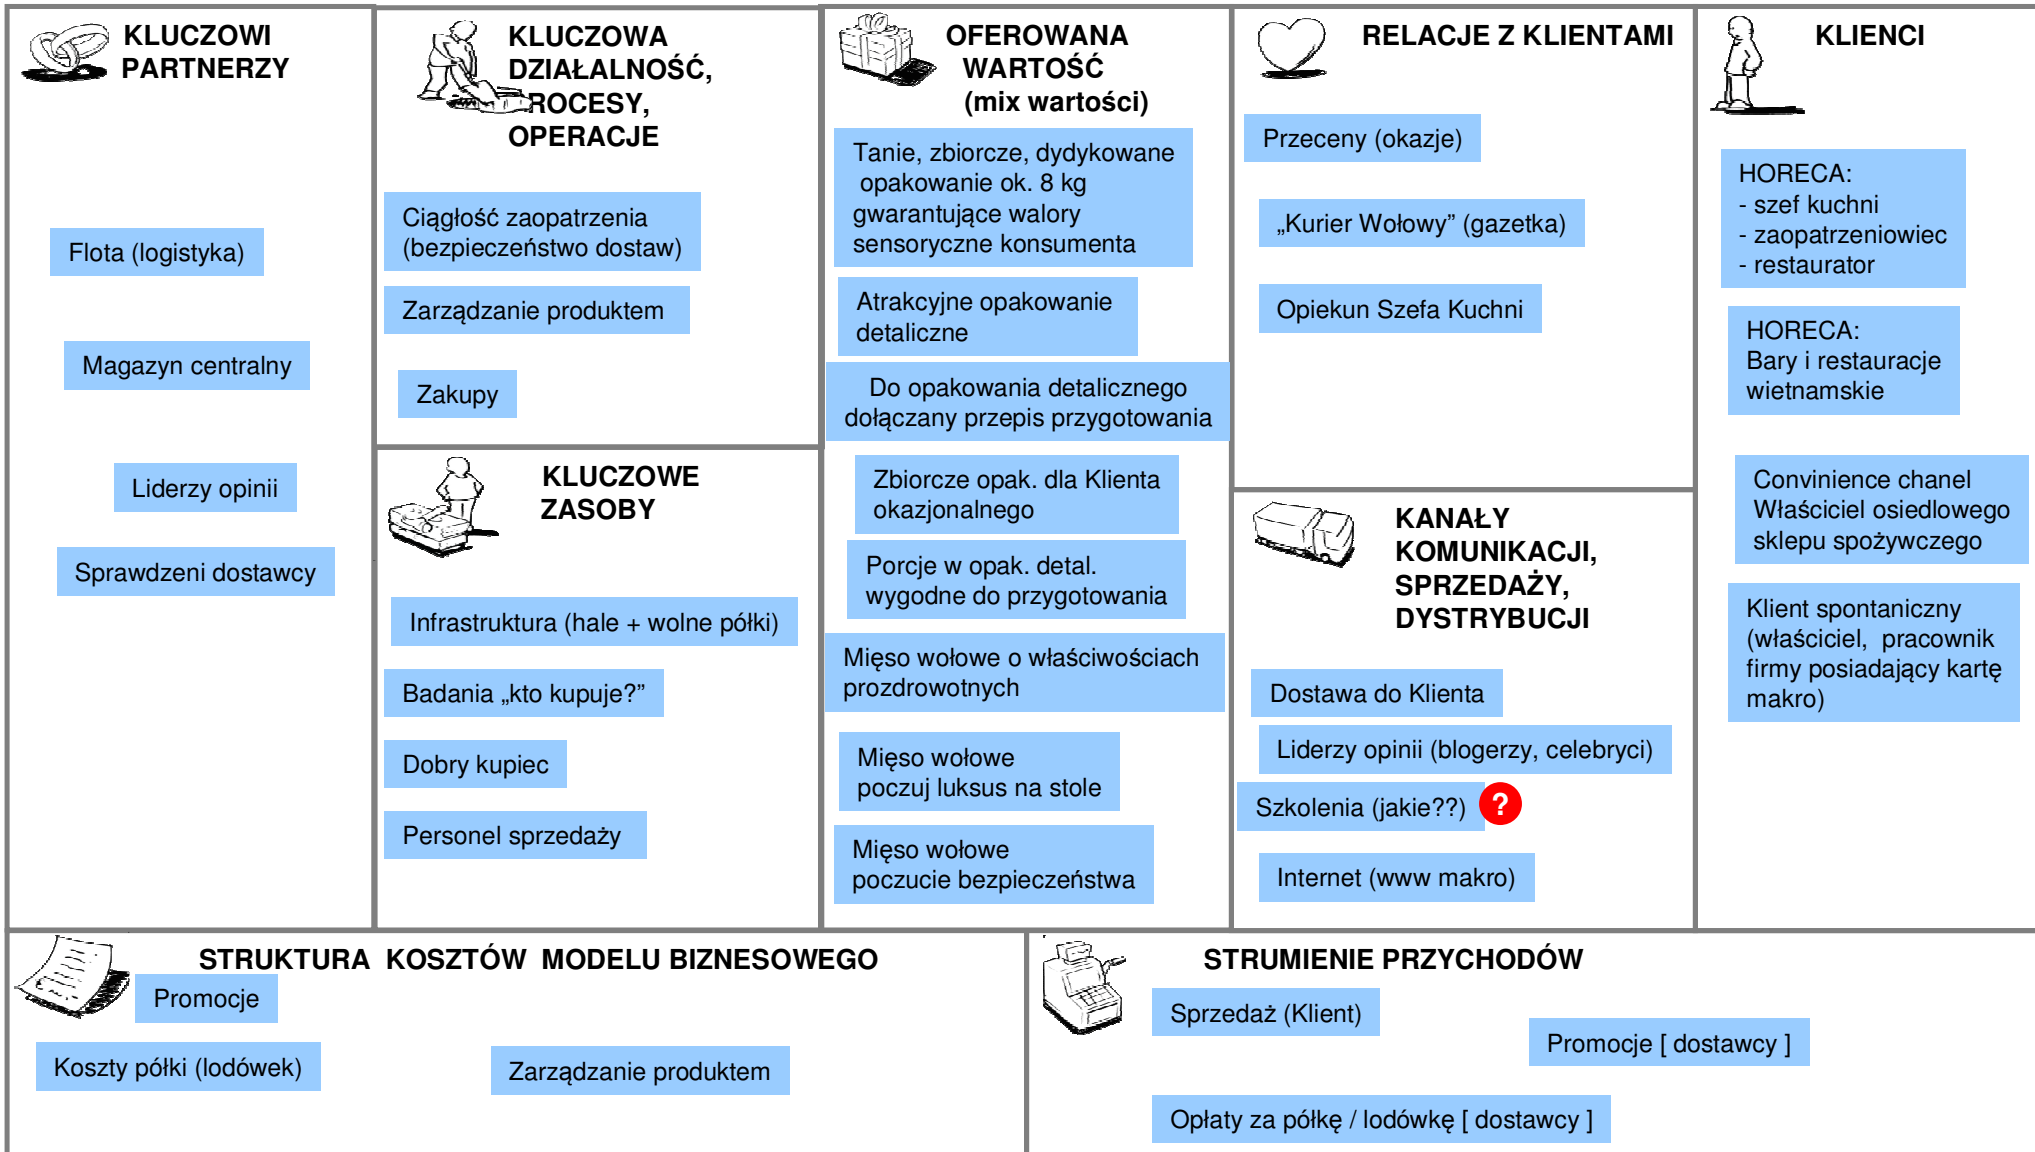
KLUCZOWI PARTNERZY

Flota (logistyka)

Magazyn centralny

Liderzy opinii

Sprawdzeni dostawcy

KLUCZOWA DZIAŁALNOŚĆ, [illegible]ROCESY, OPERACJE

Ciągłość zaopatrzenia (bezpieczeństwo dostaw)

Zarządzanie produktem

Zakupy

KLUCZOWE ZASOBY

Infrastruktura (hale + wolne półki)

Badania „kto kupuje?"

Dobry kupiec

Personel sprzedaży

OFEROWANA WARTOŚĆ (mix wartości)

Tanie, zbiorcze, dydykowane opakowanie ok. 8 kg gwarantujące walory sensoryczne konsumenta

Atrakcyjne opakowanie detaliczne

Do opakowania detalicznego dołączany przepis przygotowania

Zbiorcze opak. dla Klienta okazjonalnego

Porcje w opak. detal. wygodne do przygotowania

Mięso wołowe o właściwościach prozdrowotnych

Mięso wołowe poczuj luksus na stole

Mięso wołowe poczucie bezpieczeństwa

RELACJE Z KLIENTAMI

Przeceny (okazje)

„Kurier Wołowy" (gazetka)

Opiekun Szefa Kuchni

KANAŁY KOMUNIKACJI, SPRZEDAŻY, DYSTRYBUCJI

Dostawa do Klienta

Liderzy opinii (blogerzy, celebryci)

Szkolenia (jakie??) ?

Internet (www makro)

KLIENCI

HORECA:
- szef kuchni
- zaopatrzeniowiec
- restaurator

HORECA:
Bary i restauracje wietnamskie

Convinience chanel Właściciel osiedlowego sklepu spożywczego

Klient spontaniczny (właściciel, pracownik firmy posiadający kartę makro)

STRUKTURA KOSZTÓW MODELU BIZNESOWEGO

Promocje

Koszty półki (lodówek)

Zarządzanie produktem

STRUMIENIE PRZYCHODÓW

Sprzedaż (Klient)

Promocje [ dostawcy ]

Opłaty za półkę / lodówkę [ dostawcy ]